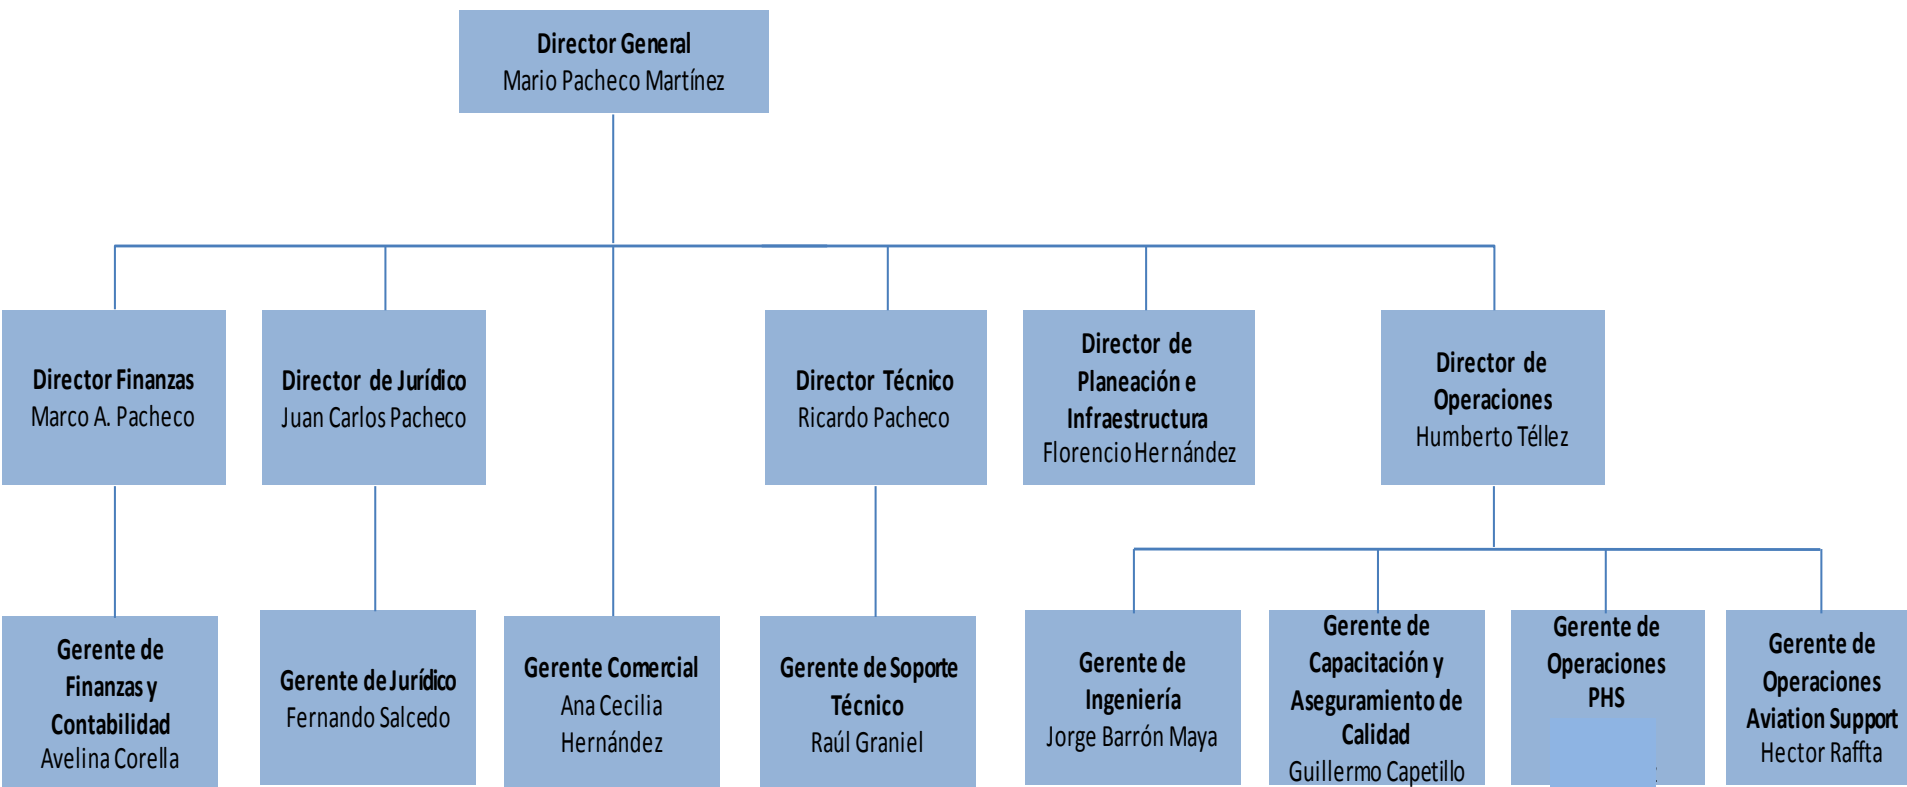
Director General
Mario Pacheco Martínez

Director Finanzas
Marco A. Pacheco

Director de Jurídico
Juan Carlos Pacheco

Director Técnico
Ricardo Pacheco

Director de Planeación e Infraestructura
Florencio Hernández

Director de Operaciones
Humberto Téllez

Gerente de Finanzas y Contabilidad
Avelina Corella

Gerente de Jurídico
Fernando Salcedo

Gerente Comercial
Ana Cecilia Hernández

Gerente de Soporte Técnico
Raúl Graniel

Gerente de Ingeniería
Jorge Barrón Maya

Gerente de Capacitación y Aseguramiento de Calidad
Guillermo Capetillo

Gerente de Operaciones PHS

Gerente de Operaciones Aviation Support
Hector Raffta